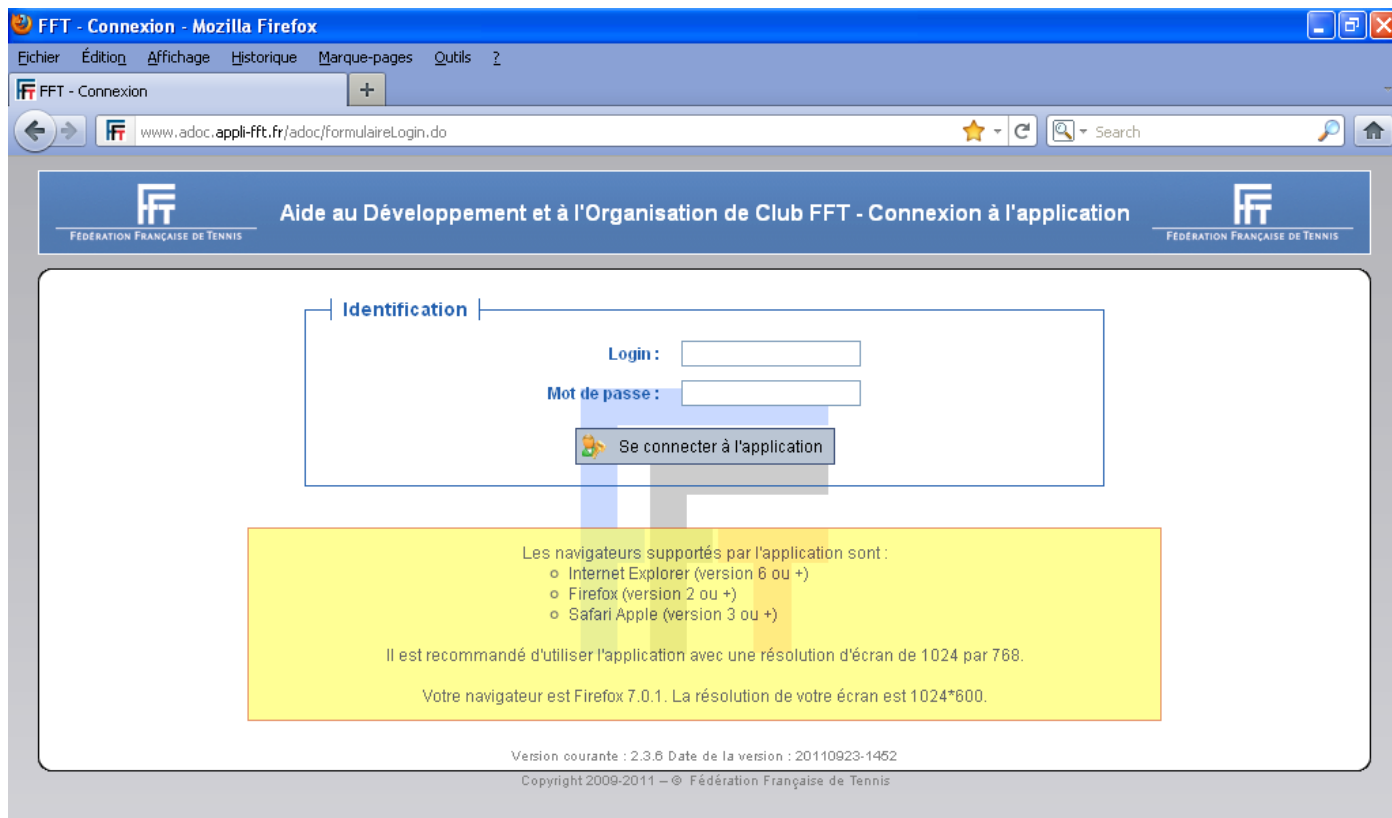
FFT - Connexion - Mozilla Firefox

Fichier Édition Affichage Historique Marque-pages Outils ?

FFT - Connexion

+

www.adoc.appli-fft.fr/adoc/formulaireLogin.do

Search

FFT
FÉDÉRATION FRANÇAISE DE TENNIS

Aide au Développement et à l'Organisation de Club FFT - Connexion à l'application

FFT
FÉDÉRATION FRANÇAISE DE TENNIS

Identification

Login :

Mot de passe :

Se connecter à l'application

Les navigateurs supportés par l'application sont :
- Internet Explorer (version 6 ou +)
- Firefox (version 2 ou +)
- Safari Apple (version 3 ou +)

Il est recommandé d'utiliser l'application avec une résolution d'écran de 1024 par 768.

Votre navigateur est Firefox 7.0.1. La résolution de votre écran est 1024*600.

Version courante : 2.3.6 Date de la version : 20110923-1452

Copyright 2009-2011 – © Fédération Française de Tennis